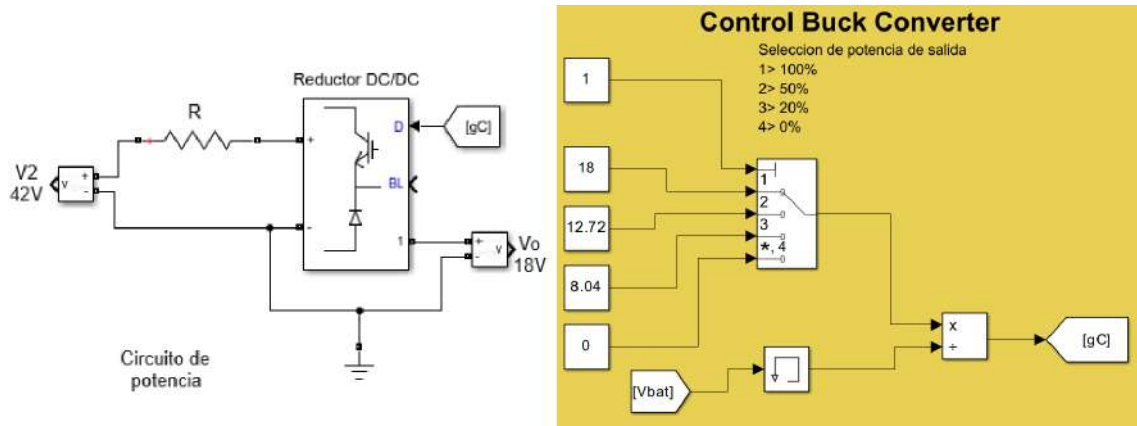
Reductor DC/DC

R

D

[gC]

BL

V2
42V

v

+

-

+

-

1

+

-

v

Vo
18V

Circuito de potencia

Control Buck Converter

Seleccion de potencia de salida
1> 100%
2> 50%
3> 20%
4> 0%

1

18

12.72

8.04

0

1

2

3

*, 4

x

÷

[gC]

[Vbat]